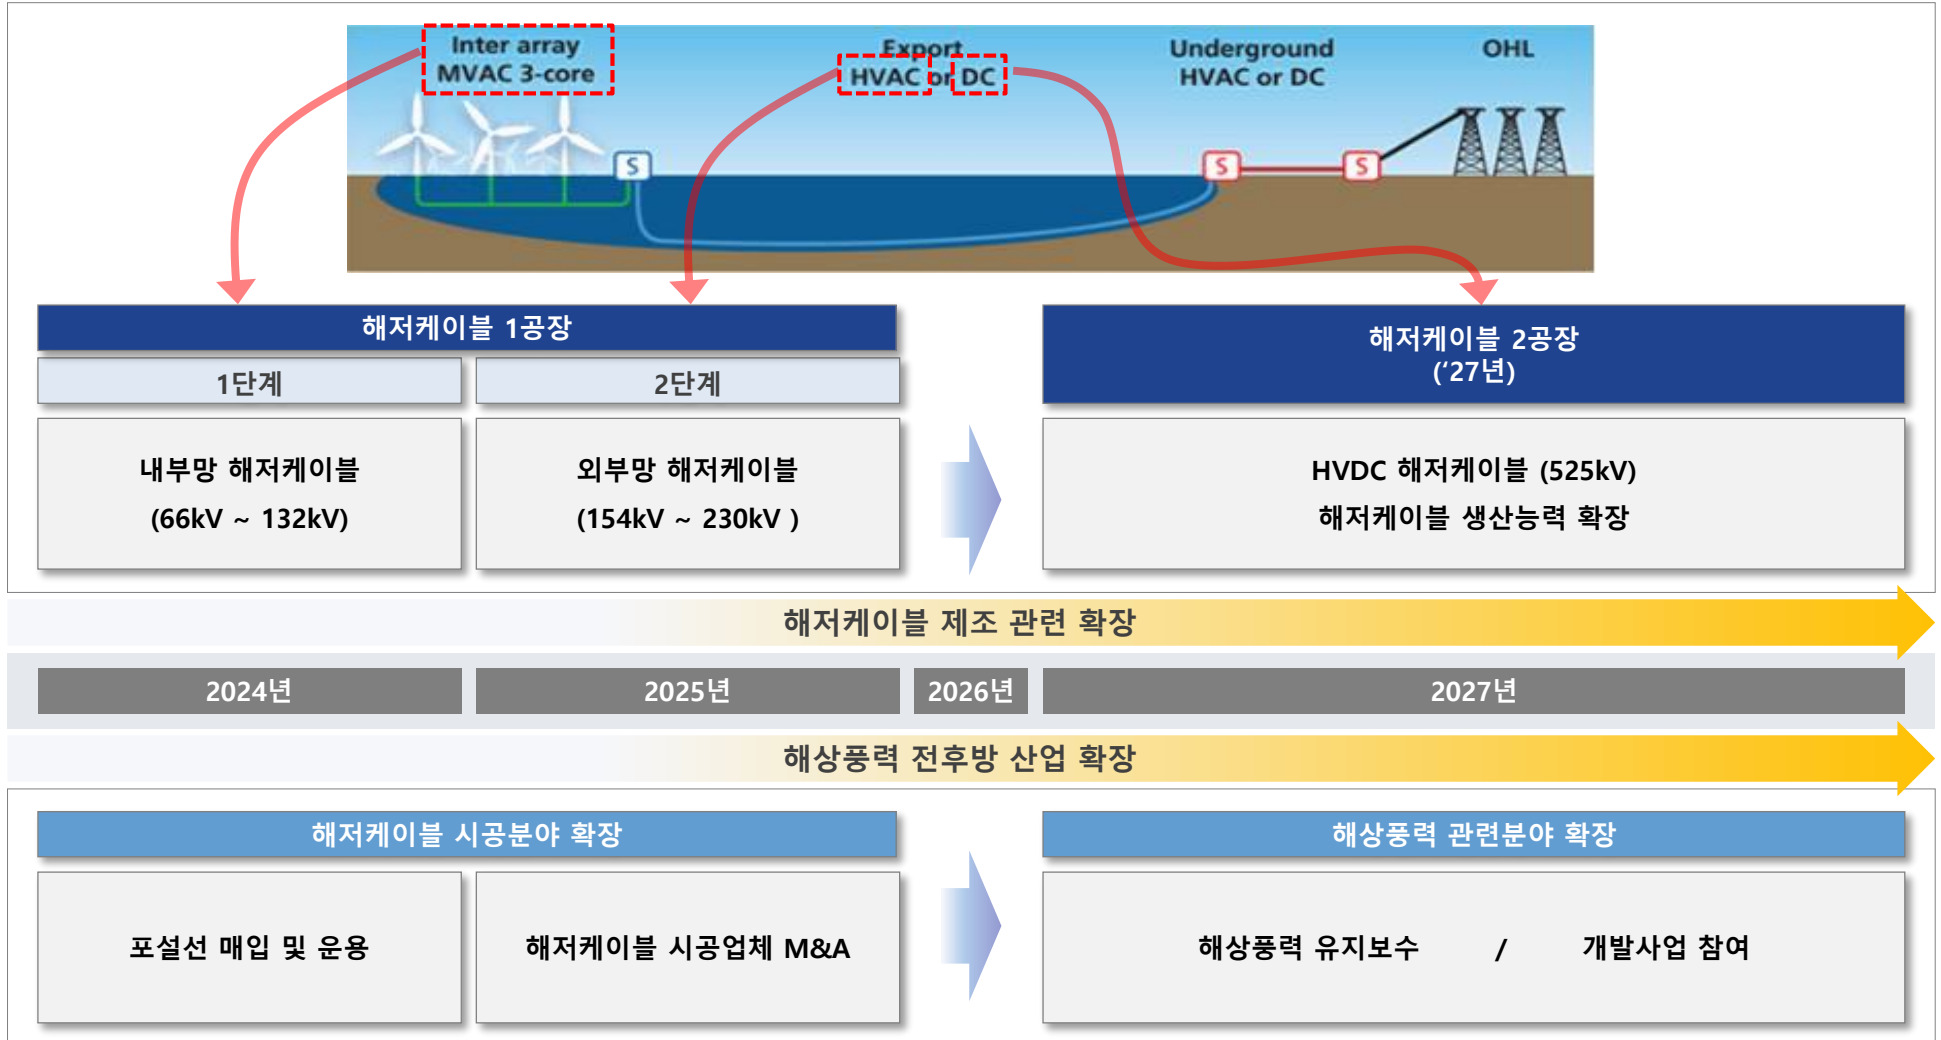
Inter array
MVAC 3-core

Export
HVAC or DC

Underground
HVAC or DC

OHL

S

S

S

해저케이블 1공장

1단계

2단계

내부망 해저케이블
(66kV ~ 132kV)

외부망 해저케이블
(154kV ~ 230kV )

해저케이블 2공장
('27년)

HVDC 해저케이블 (525kV)
해저케이블 생산능력 확장

해저케이블 제조 관련 확장

| 2024년 | 2025년 | 2026년 | 2027년 |
|---|---|---|---|

해상풍력 전후방 산업 확장

해저케이블 시공분야 확장

포설선 매입 및 운용

해저케이블 시공업체 M&A

해상풍력 관련분야 확장

해상풍력 유지보수 / 개발사업 참여